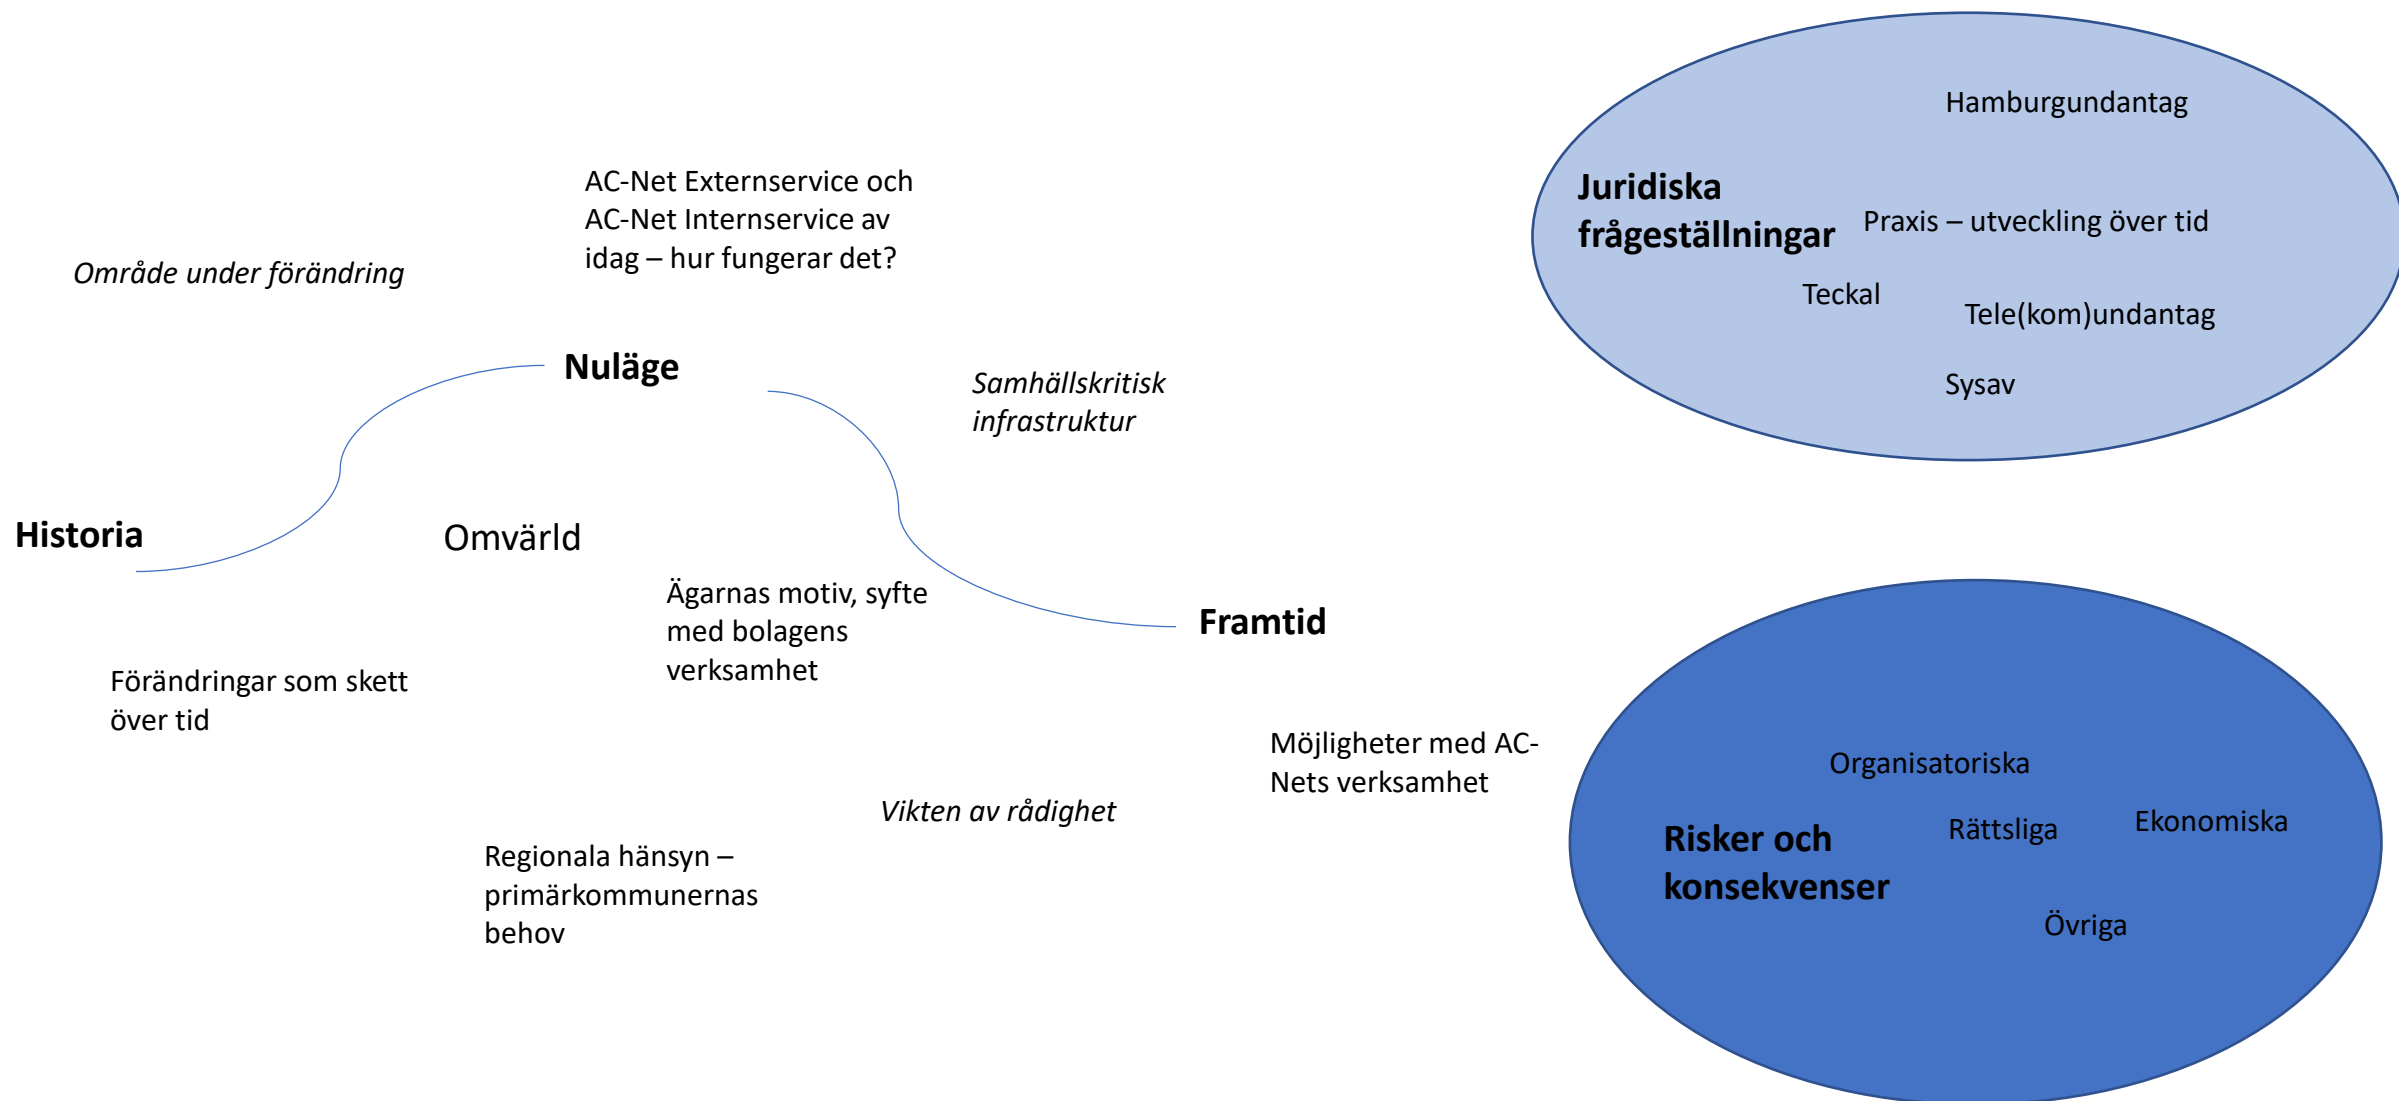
AC-Net Externservice och AC-Net Internservice av idag – hur fungerar det?

Område under förändring

Nuläge

Samhällskritisk infrastruktur

Historia

Omvärld

Ägarnas motiv, syfte med bolagens verksamhet

Framtid

Förändringar som skett över tid

Möjligheter med AC-Nets verksamhet

Vikten av rådighet

Regionala hänsyn – primärkommunernas behov

Hamburgundantag

Juridiska frågeställningar

Praxis – utveckling över tid

Teckal

Tele(kom)undantag

Sysav

Organisatoriska

Risker och konsekvenser

Rättsliga

Ekonomiska

Övriga